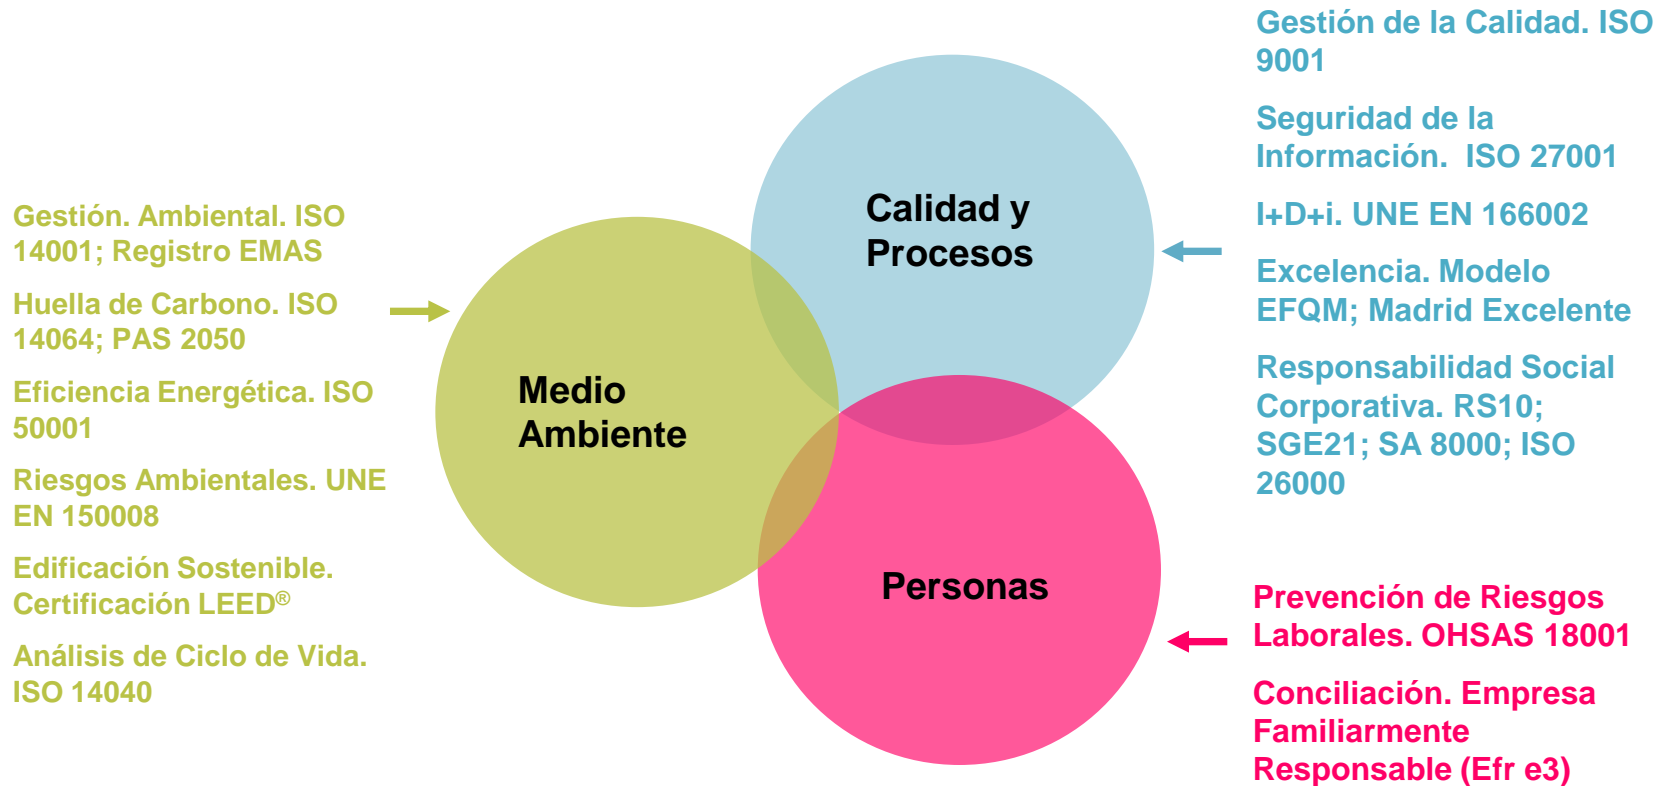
Gestión. Ambiental. ISO 14001; Registro EMAS

Huella de Carbono. ISO 14064; PAS 2050

Eficiencia Energética. ISO 50001

Riesgos Ambientales. UNE EN 150008

Edificación Sostenible. Certificación LEED®

Análisis de Ciclo de Vida. ISO 14040

Medio Ambiente

Calidad y Procesos

Personas

Gestión de la Calidad. ISO 9001

Seguridad de la Información. ISO 27001

I+D+i. UNE EN 166002

Excelencia. Modelo EFQM; Madrid Excelente

Responsabilidad Social Corporativa. RS10; SGE21; SA 8000; ISO 26000

Prevención de Riesgos Laborales. OHSAS 18001

Conciliación. Empresa Familiarmente Responsable (Efr e3)